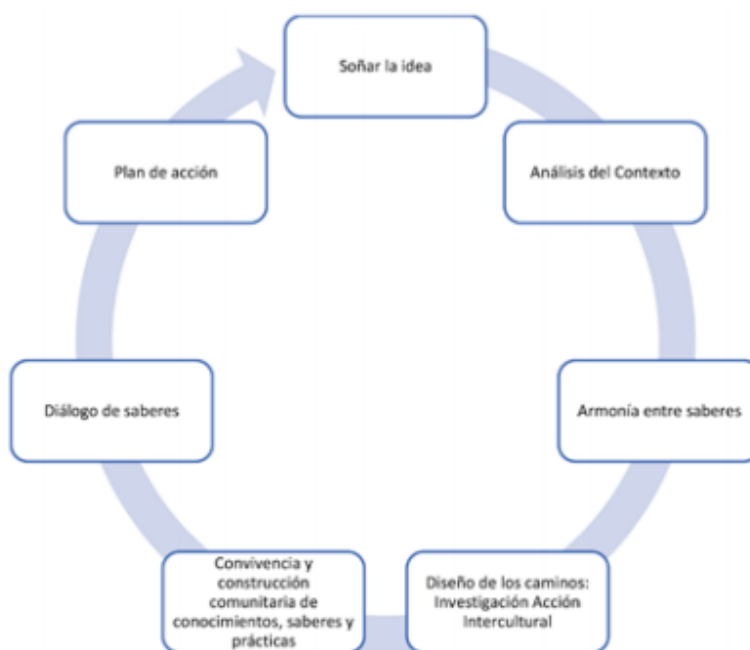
Soñar la idea

Análisis del Contexto

Armonía entre saberes

Diseño de los caminos: Investigación Acción Intercultural

Convivencia y construcción comunitaria de conocimientos, saberes y prácticas

Diálogo de saberes

Plan de acción